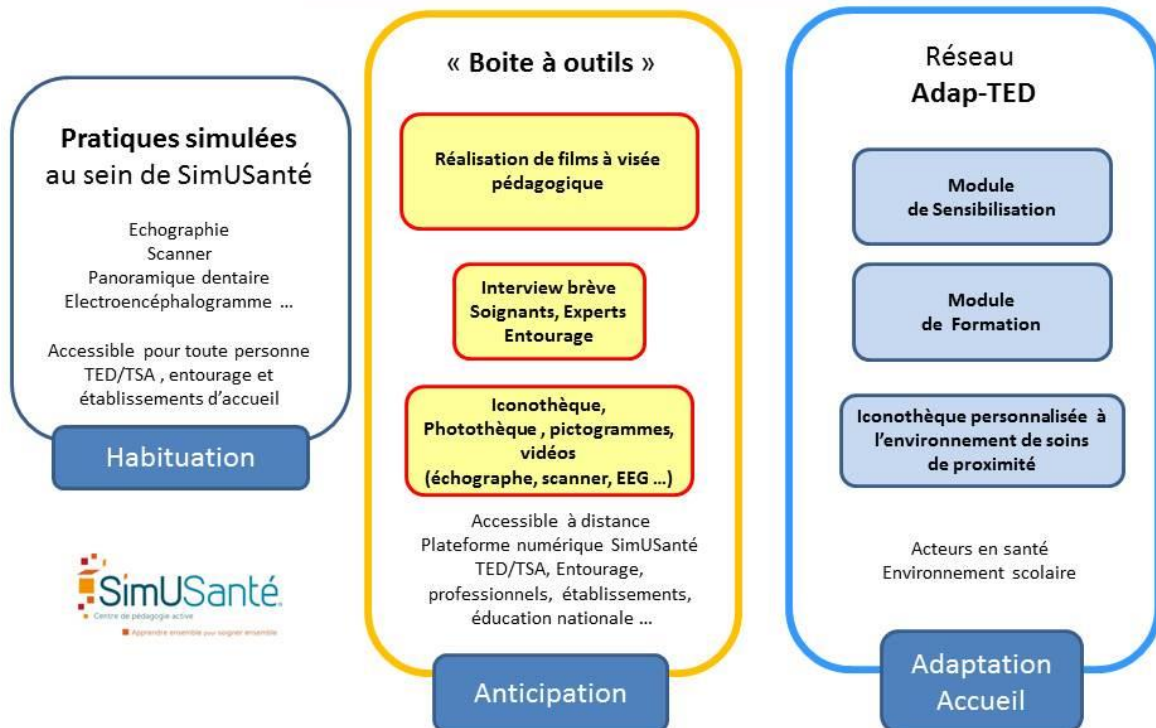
Pratiques simulées au sein de SimUSanté

Echographie
Scanner
Panoramique dentaire
Electroencéphalogramme ...

Accessible pour toute personne TED/TSA , entourage et établissements d'accueil

Habituation

SimUSanté
Centre de pédagogie active
Apprendre ensemble pour soigner ensemble

« Boite à outils »

Réalisation de films à visée pédagogique

Interview brève
Soignants, Experts
Entourage

Iconothèque,
Photothèque , pictogrammes,
vidéos
(échographe, scanner, EEG ...)

Accessible à distance
Plateforme numérique SimUSanté
TED/TSA, Entourage,
professionnels, établissements,
éducation nationale ...

Anticipation

Réseau
Adap-TED

Module
de Sensibilisation

Module
de Formation

Iconothèque personnalisée à l'environnement de soins de proximité

Acteurs en santé
Environnement scolaire

Adaptation
Accueil